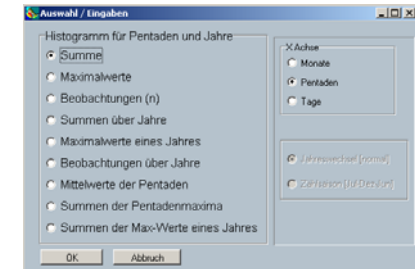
Auswahl / Eingaben

Histogramm für Pentaden und Jahre
Summe
Maximalwerte
Beobachtungen (n)
Summen über Jahre
Maximalwerte eines Jahres
Beobachtungen über Jahre
Mittelwerte der Pentaden
Summen der Pentadenmaxima
Summen der Max-Werte eines Jahres

X Achse
Monate
Pentaden
Tage

Jahreswechsel [normal]
Zählweise [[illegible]]

OK
Abbruch